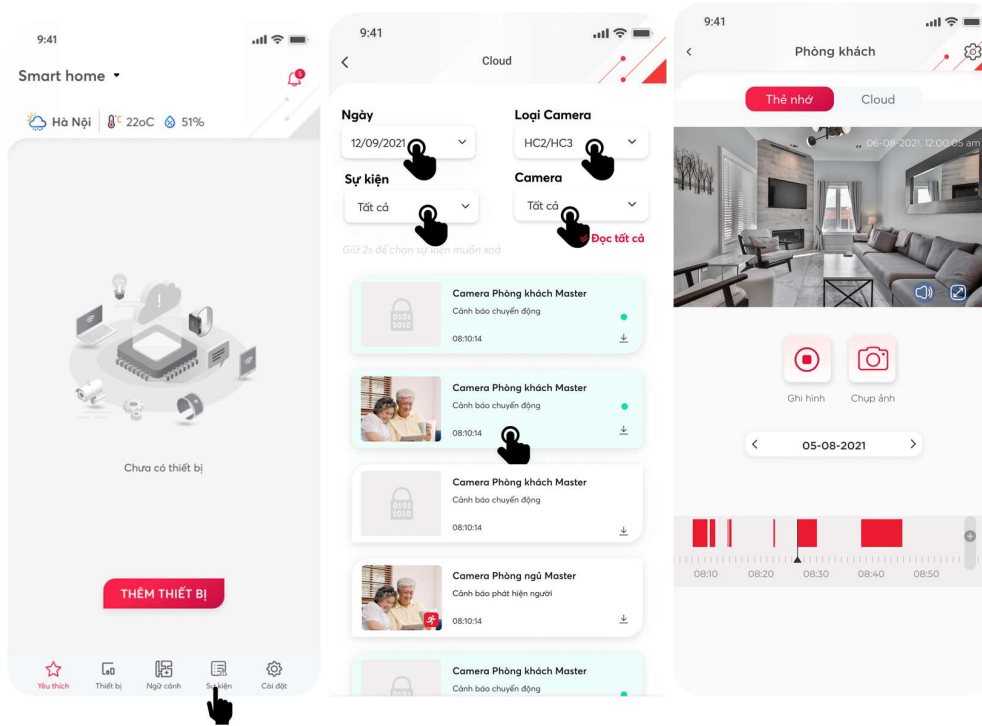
9:41

Smart home

Hà Nội 22oC 51%

Chưa có thiết bị

THÊM THIẾT BỊ

Yêu thích Thiết bị Ngữ cảnh Sự kiện Cài đặt

9:41

Cloud

Ngày
12/09/2021

Loại Camera
HC2/HC3

Sự kiện
Tất cả

Camera
Tất cả

Giữ 2s để chọn sự kiện muốn xoá

Đọc tất cả

Camera Phòng khách Master
Cảnh báo chuyển động
08:10:14

Camera Phòng khách Master
Cảnh báo chuyển động
08:10:14

Camera Phòng khách Master
Cảnh báo chuyển động
08:10:14

Camera Phòng ngủ Master
Cảnh báo phát hiện người
08:10:14

Camera Phòng khách Master
Cảnh báo chuyển động

9:41

Phòng khách

Thẻ nhớ Cloud

06-08-2021, 12:00:05 am

Ghi hình Chụp ảnh

05-08-2021

08:10 08:20 08:30 08:40 08:50